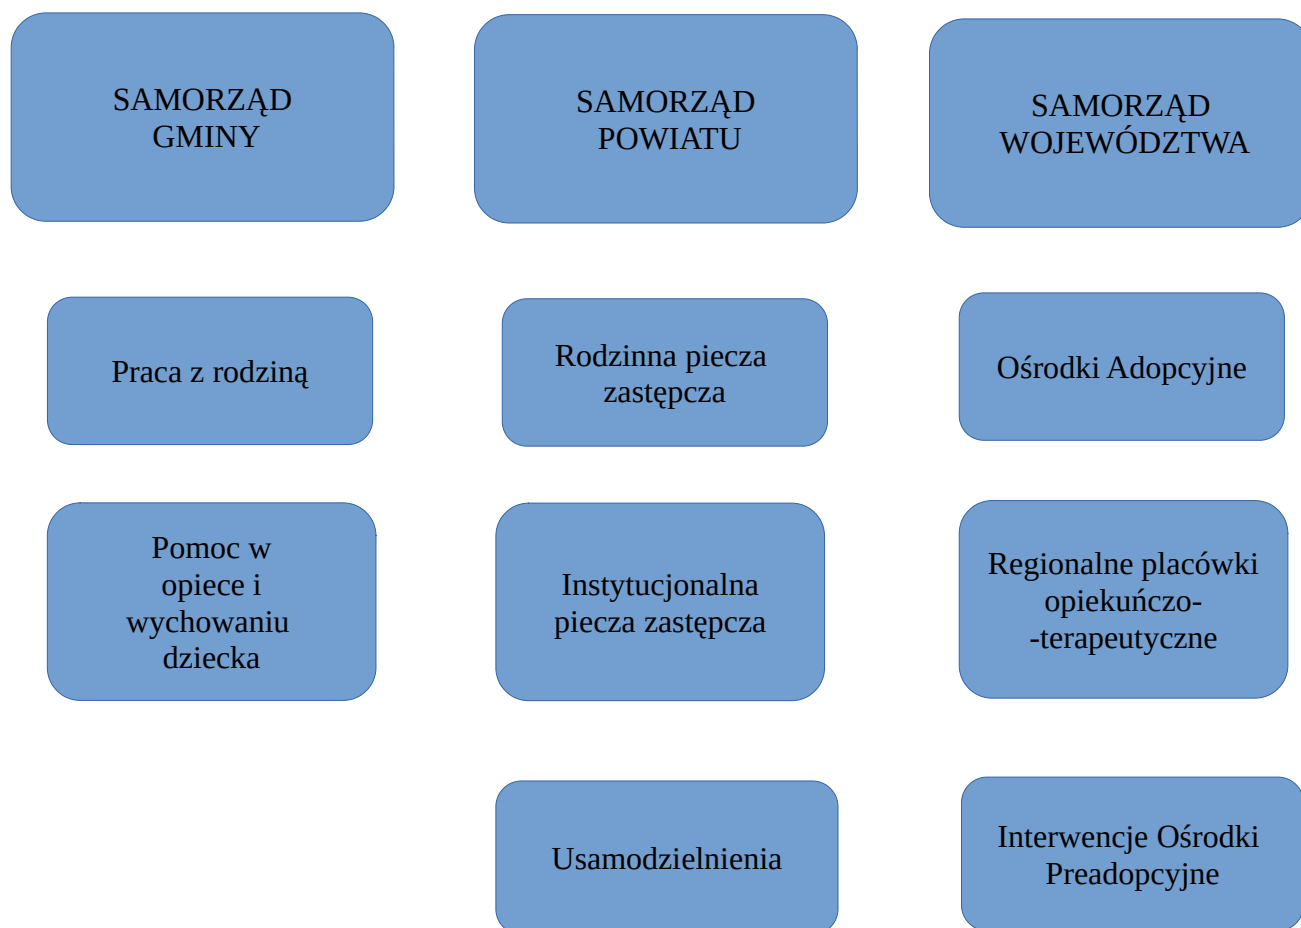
SAMORZĄD GMINY

SAMORZĄD POWIATU

SAMORZĄD WOJEWÓDZTWA

Praca z rodziną

Rodzinna piecza zastępcza

Ośrodki Adopcyjne

Pomoc w opiece i wychowaniu dziecka

Instytucjonalna piecza zastępcza

Regionalne placówki opiekuńczo- -terapeutyczne

Usamodzielnienia

Interwencje Ośrodki Preadopcyjne